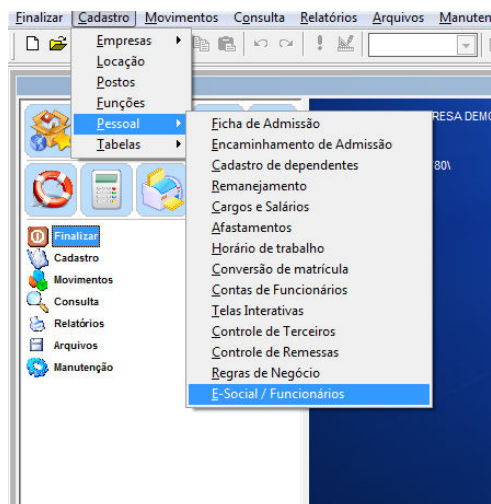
Finalizar Cadastro Movimentos Consulta Relatórios Arquivos Manuten

Empresas
Locação
Postos
Funções
Pessoal
Tabelas

Ficha de Admissão
Encaminhamento de Admissão
Cadastro de dependentes
Remanejamento
Cargos e Salários
Afastamentos
Horário de trabalho
Conversão de matrícula
Contas de Funcionários
Telas Interativas
Controle de Terceiros
Controle de Remessas
Regras de Negócio
E-Social / Funcionários

RESA DEMO
80\

Finalizar
Cadastro
Movimentos
Consulta
Relatórios
Arquivos
Manutenção